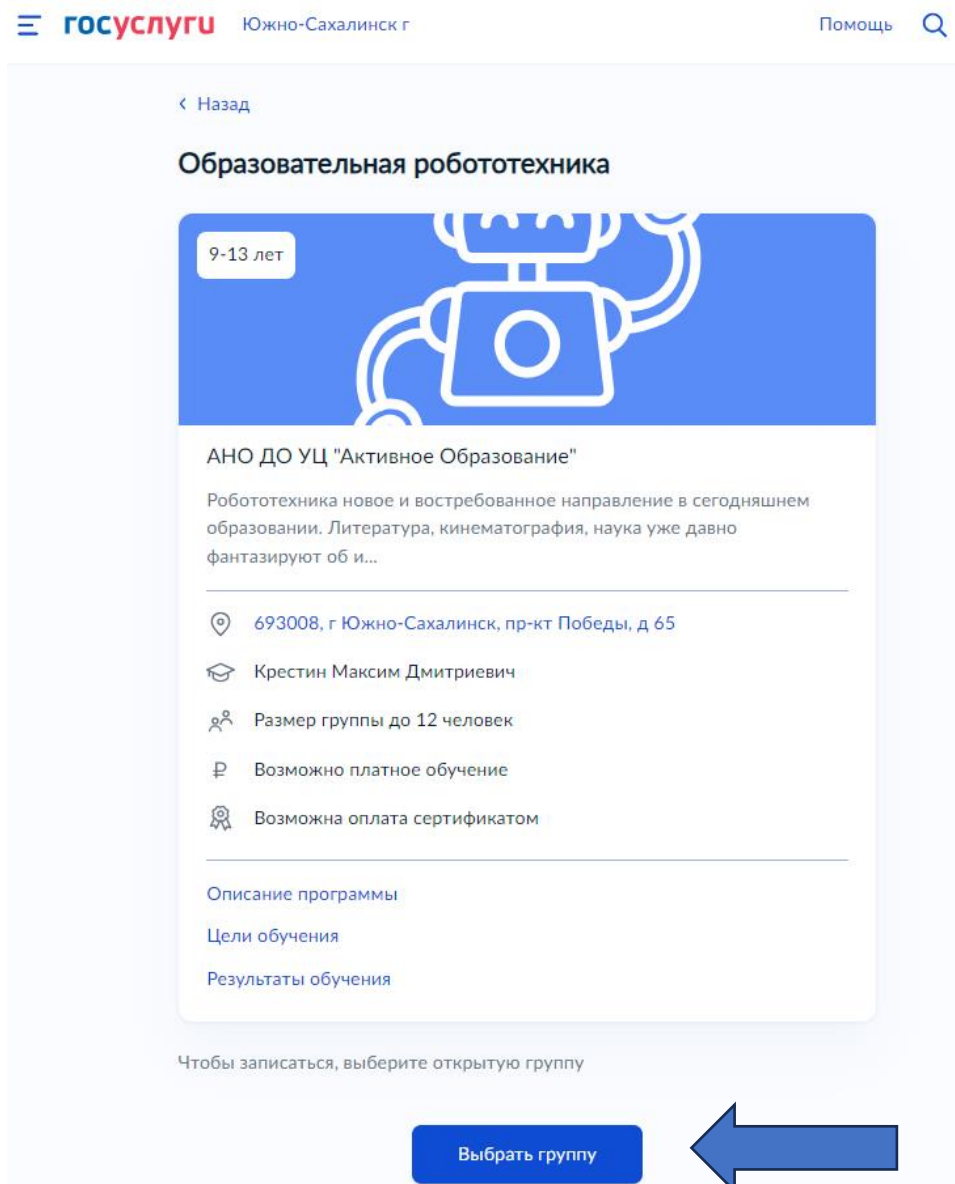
госуслуги Южно-Сахалинск г

Помощь

‹ Назад

Образовательная робототехника

9-13 лет

АНО ДО УЦ "Активное Образование"

Робототехника новое и востребованное направление в сегодняшнем образовании. Литература, кинематография, наука уже давно фантазируют об и...

693008, г Южно-Сахалинск, пр-кт Победы, д 65

Крестин Максим Дмитриевич

Размер группы до 12 человек

Возможно платное обучение

Возможна оплата сертификатом

Описание программы

Цели обучения

Результаты обучения

Чтобы записаться, выберите открытую группу

Выбрать группу